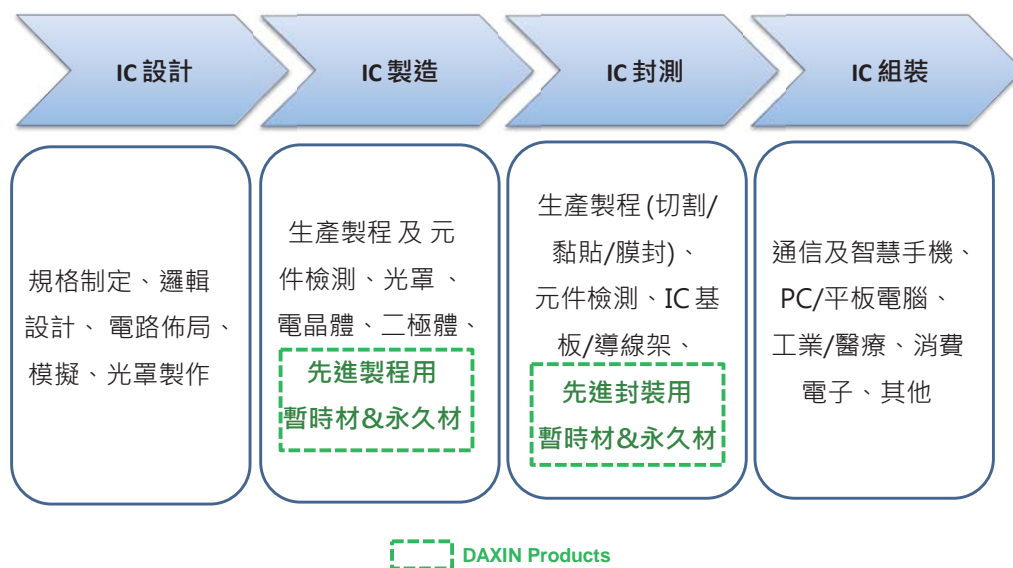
IC 設計

IC 製造

IC 封測

IC 組裝

規格制定、邏輯設計、 電路佈局、模擬、光罩製作

生產製程 及 元件檢測、光罩 、電晶體、二極體、

先進製程用
暫時材&永久材

生產製程 (切割/黏貼/膜封)、元件檢測、IC 基板/導線架、

先進封裝用
暫時材&永久材

通信及智慧手機、PC/平板電腦、工業/醫療、消費電子、其他

DAXIN Products